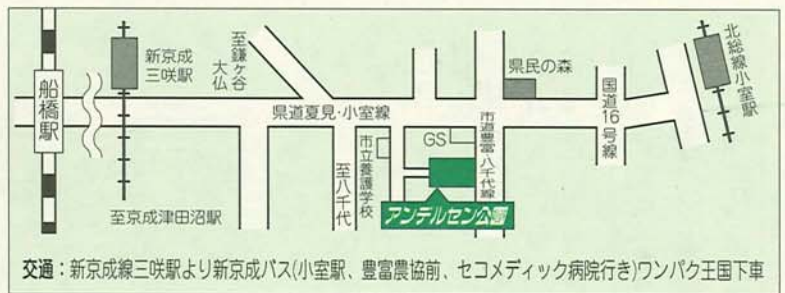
船橋駅

新京成
三咲駅

至鎌ケ谷
大仏

県民の森

北総線小室駅

国道16号線

県道夏見・小室線

GS

市道豊富八千代線

市立養護学校

至八千代

至京成津田沼駅

アンデルセン公園

交通：新京成線三咲駅より新京成バス(小室駅、豊富農協前、セコメディック病院行き)ワンパク王国下車